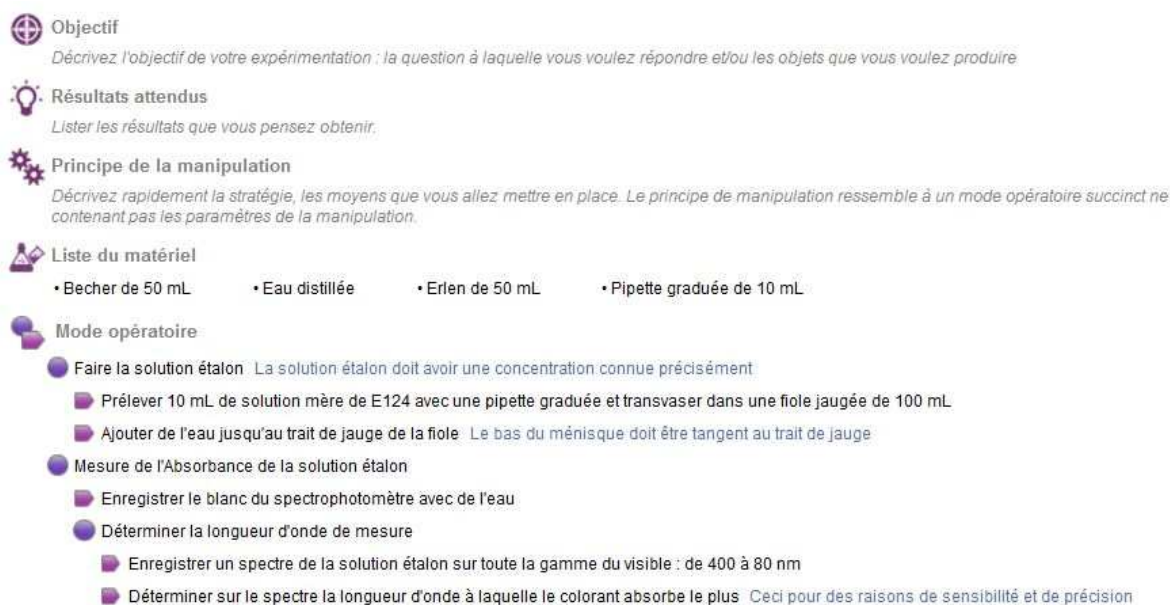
Objectif

Décrivez l'objectif de votre expérimentation : la question à laquelle vous voulez répondre et/ou les objets que vous voulez produire

Résultats attendus

Lister les résultats que vous pensez obtenir.

Principe de la manipulation

Décrivez rapidement la stratégie, les moyens que vous allez mettre en place. Le principe de manipulation ressemble à un mode opératoire succinct ne contenant pas les paramètres de la manipulation.

Liste du matériel

• Becher de 50 mL • Eau distillée • Erlen de 50 mL • Pipette graduée de 10 mL

Mode opératoire

Faire la solution étalon La solution étalon doit avoir une concentration connue précisément

Prélever 10 mL de solution mère de E124 avec une pipette graduée et transvaser dans une fiole jaugée de 100 mL

Ajouter de l'eau jusqu'au trait de jauge de la fiole Le bas du ménisque doit être tangent au trait de jauge

Mesure de l'Absorbance de la solution étalon

Enregistrer le blanc du spectrophotomètre avec de l'eau

Déterminer la longueur d'onde de mesure

Enregistrer un spectre de la solution étalon sur toute la gamme du visible : de 400 à 80 nm

Déterminer sur le spectre la longueur d'onde à laquelle le colorant absorbe le plus Ceci pour des raisons de sensibilité et de précision